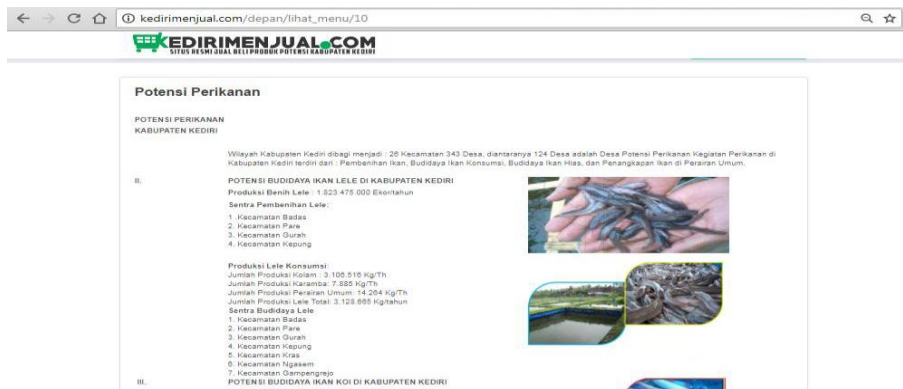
kedirimenjual.com/depan/lihat_menu/10

KEDIRIMENJUAL.COM
SITUS RESMI JUAL BELI PRODUK POTENSI KABUPATEN KEDIRI

Potensi Perikanan

POTENSI PERIKANAN
KABUPATEN KEDIRI

Wilayah Kabupaten Kediri dibagi menjadi : 26 Kecamatan 343 Desa, diantaranya 124 Desa adalah Desa Potensi Perikanan Kegiatan Perikanan di Kabupaten Kediri terdiri dari : Pembenihan Ikan, Budidaya Ikan Konsumsi, Budidaya Ikan Hias, dan Penangkapan Ikan di Perairan Umum.

II. POTENSI BUDIDAYA IKAN LELE DI KABUPATEN KEDIRI

Produksi Benih Lele : 1.823.475.000 Ekor/tahun

Sentra Pembenihan Lele:
1. Kecamatan Badas
2. Kecamatan Pare
3. Kecamatan Gurah
4. Kecamatan Kepung

Produksi Lele Konsumsi:
Jumlah Produksi Kolam : 3.106.516 Kg/Th
Jumlah Produksi Karamba: 7.885 Kg/Th
Jumlah Produksi Perairan Umum: 14.264 Kg/Th
Jumlah Produksi Lele Total: 3.128.665 Kg/tahun
Sentra Budidaya Lele
1. Kecamatan Badas
2. Kecamatan Pare
3. Kecamatan Gurah
4. Kecamatan Kepung
5. Kecamatan Kras
6. Kecamatan Ngasem
7. Kecamatan Gampengrejo

III. POTENSI BUDIDAYA IKAN KOI DI KABUPATEN KEDIRI